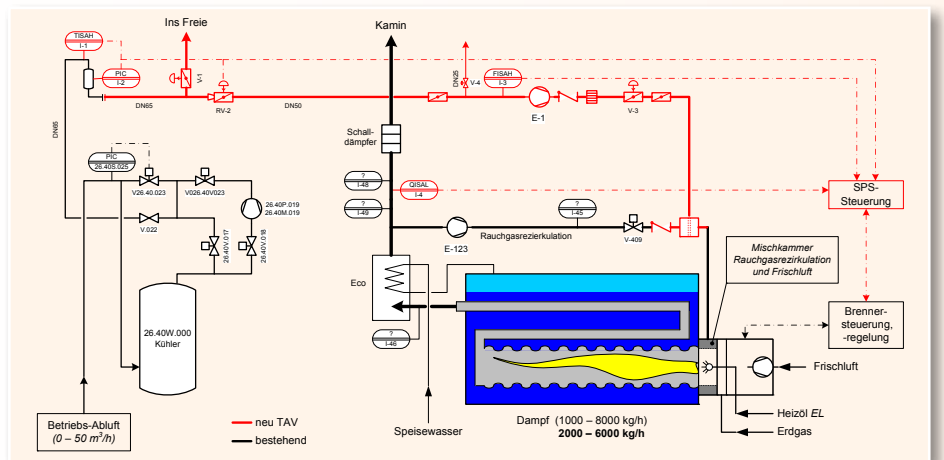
TISAH
I-1

Ins Freie

Kamin

PIC
I-2

V-1

DN65

RV-2

DN50

DN25
V-4

FISAH
I-3

E-1

V-3

DN65

Schall-
dämpfer

PIC
26.40S.025

V26.40.023

V026.40V023

26.40P.019
26.40M.019

V.022

26.40V.017

26.40V.018

?
I-48

?
I-49

QISAL
I-4

SPS-
Steuerung

E-123

Rauchgasrezirkulation

?
I-45

V-409

Mischkammer
Rauchgasrezirkulation
und Frischluft

Eco

26.40W.000
Kühler

Brenner-
steuerung,
-regelung

?
I-46

Frischluft

Betriebs-Abluft
(0 – 50 $m^3$/h)

neu TAV

bestehend

Speisewasser

Dampf (1000 – 8000 kg/h)
2000 – 6000 kg/h

Heizöl EL

Erdgas